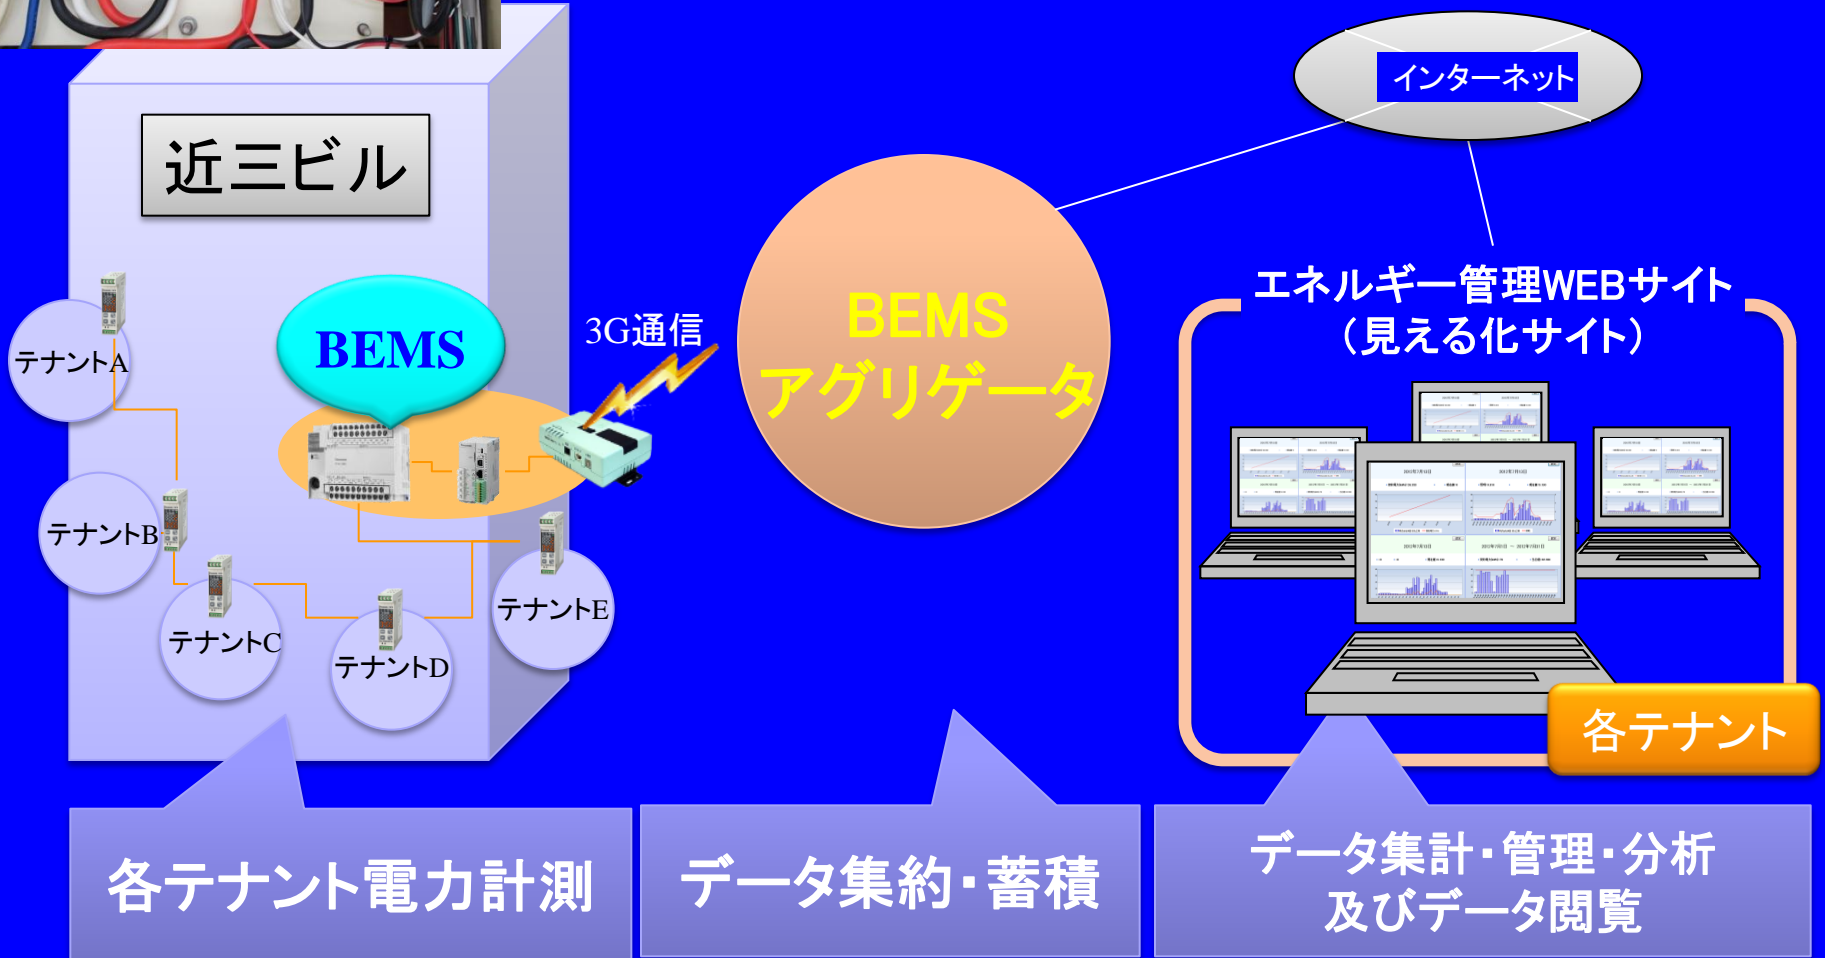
近三ビル

BEMS

3G通信

テナントA

テナントB

テナントC

テナントD

テナントE

BEMS
アグリゲータ

インターネット

エネルギー管理WEBサイト
（見える化サイト）

各テナント

各テナント電力計測

データ集約・蓄積

データ集計・管理・分析
及びデータ閲覧